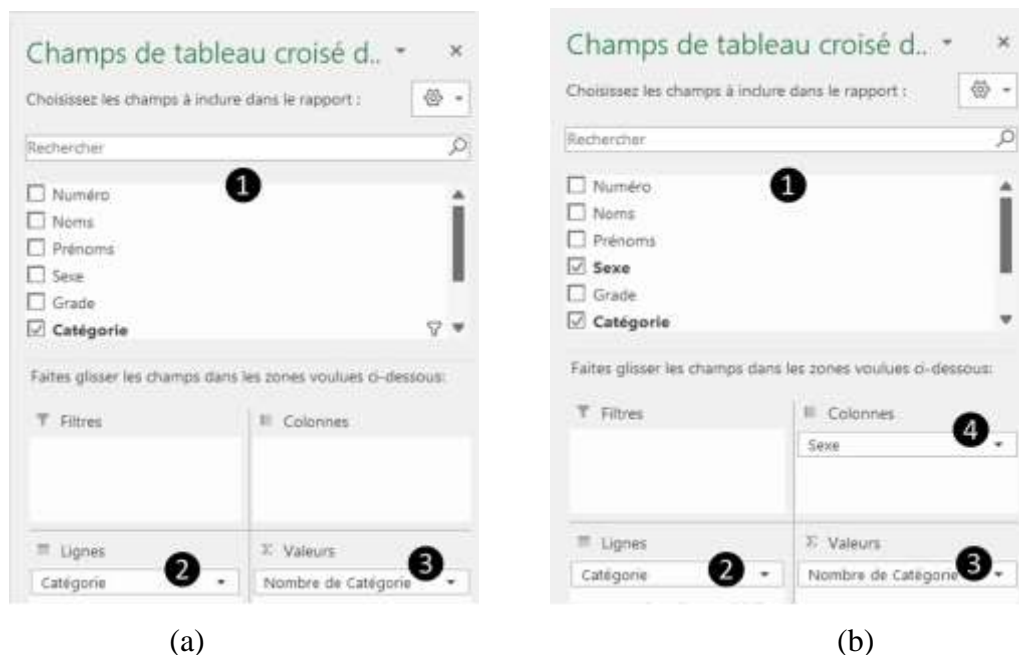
Champs de tableau croisé d..

Choisissez les champs à inclure dans le rapport :

Rechercher

1

Numéro
Noms
Prénoms
Sexe
Grade
Catégorie

Faites glisser les champs dans les zones voulues ci-dessous:

Filtres

Colonnes

Lignes

Catégorie

2

Valeurs

Nombre de Catégorie

3

(a)

Champs de tableau croisé d..

Choisissez les champs à inclure dans le rapport :

Rechercher

1

Numéro
Noms
Prénoms
Sexe
Grade
Catégorie

Faites glisser les champs dans les zones voulues ci-dessous:

Filtres

Colonnes

Sexe

4

Lignes

Catégorie

2

Valeurs

Nombre de Catégorie

3

(b)